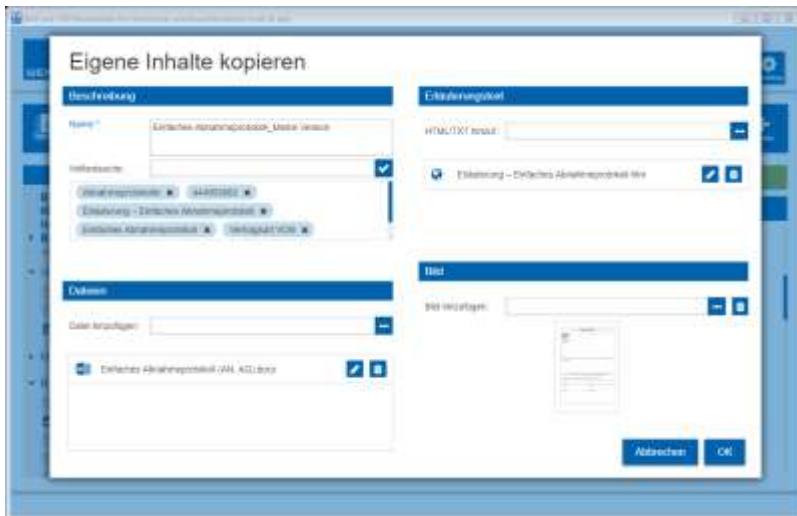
Eigene Inhalte kopieren

Beschreibung

Name * Einfaches Abnahmeprotokoll_Meine Version

Hilfetexte

Abnahmeprotokoll ✖ 444450883 ✖ Erläuterung – Einfaches Abnahmeprotokoll ✖ Einfaches Abnahmeprotokoll ✖ Vertragsart VOB ✖

Dateien

Datei hinzufügen

Einfaches Abnahmeprotokoll (AN, AG).docx

Erläuterungstext

HTML/TXT Inhalt

Erläuterung – Einfaches Abnahmeprotokoll.htm

Bild

Bild hinzufügen

Abbrechen OK